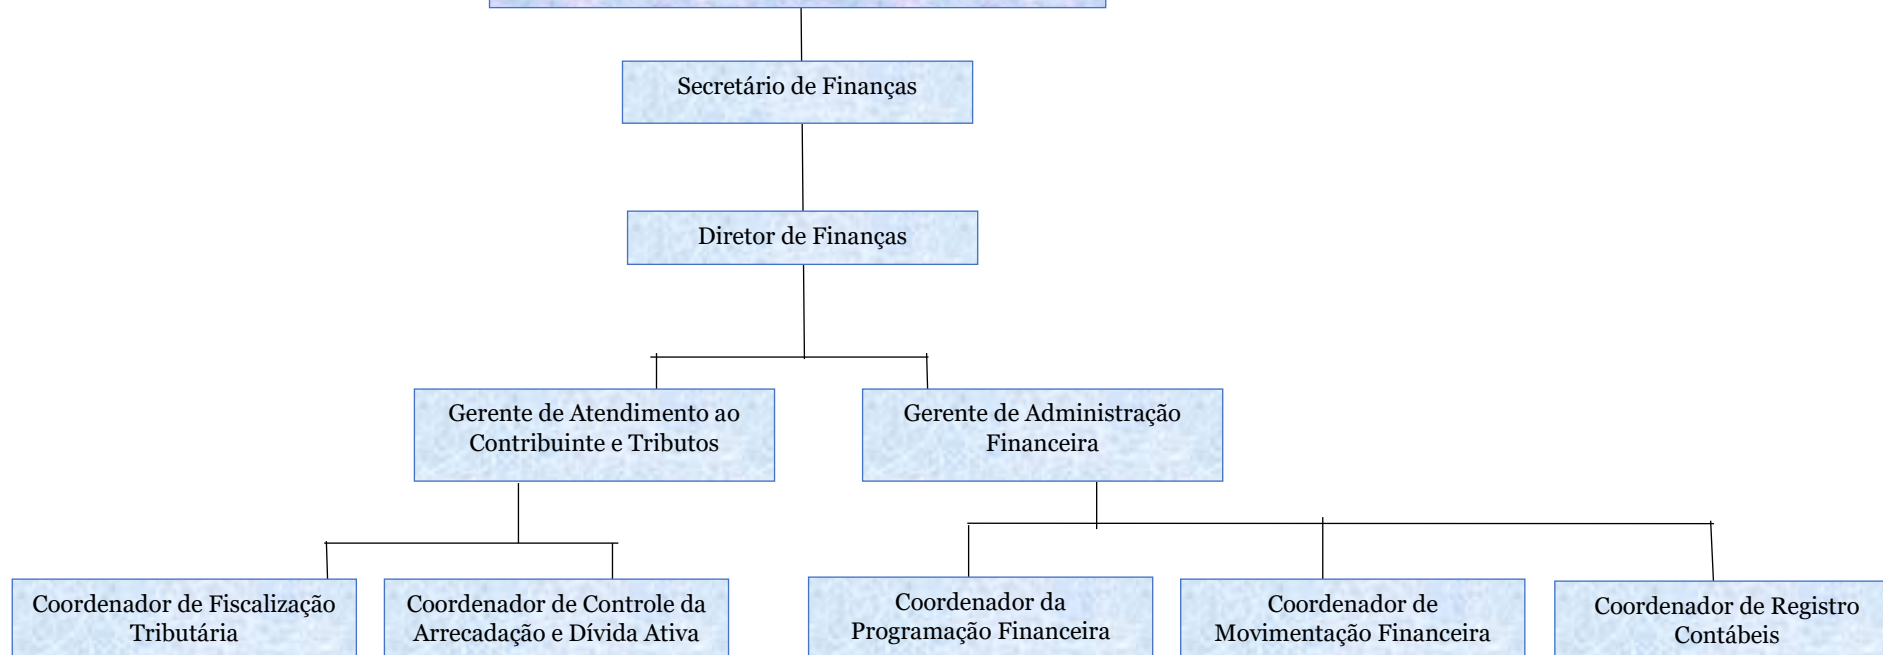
Secretário de Finanças

Diretor de Finanças

Gerente de Atendimento ao Contribuinte e Tributos

Gerente de Administração Financeira

Coordenador de Fiscalização Tributária

Coordenador de Controle da Arrecadação e Dívida Ativa

Coordenador da Programação Financeira

Coordenador de Movimentação Financeira

Coordenador de Registro Contábeis